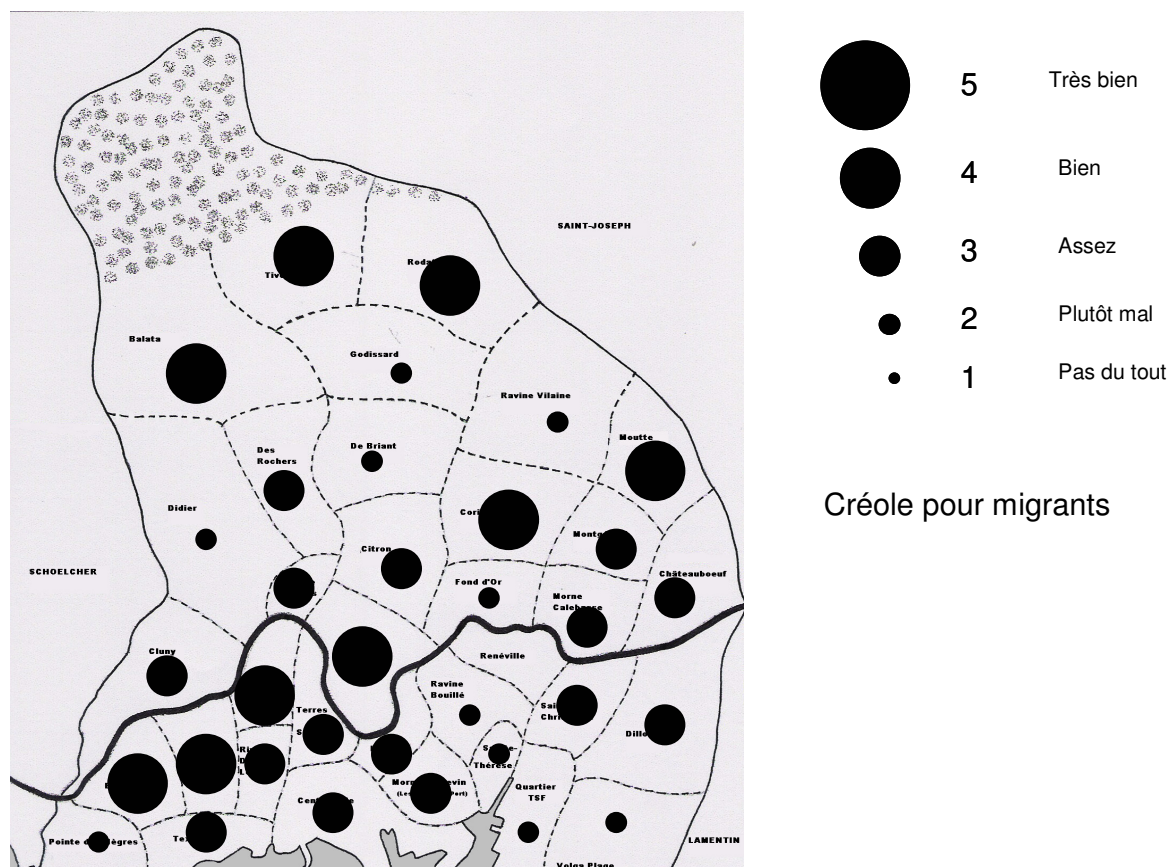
SAINT-JOSEPH

Tiv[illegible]

Roda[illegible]

Balata

Godissard

Ravine Vilaine

Moutte

Des Rochers

De Briant

Didier

Cori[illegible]

Monto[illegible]

Citron

SCHOELCHER

Fond d'Or

Châteauboeuf

Morne Calebasse

Cluny

Renéville

Ravine Bouillé

Terres S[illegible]

Sai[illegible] Chri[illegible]

Dille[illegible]

Ri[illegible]

Sainte-Thérèse

Morn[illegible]evin (Le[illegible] Port)

Quartier TSF

Cen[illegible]

Pointe d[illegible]ègres

Te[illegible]

LAMENTIN

Volga Plage

5 Très bien

4 Bien

3 Assez

2 Plutôt mal

1 Pas du tout

Créole pour migrants